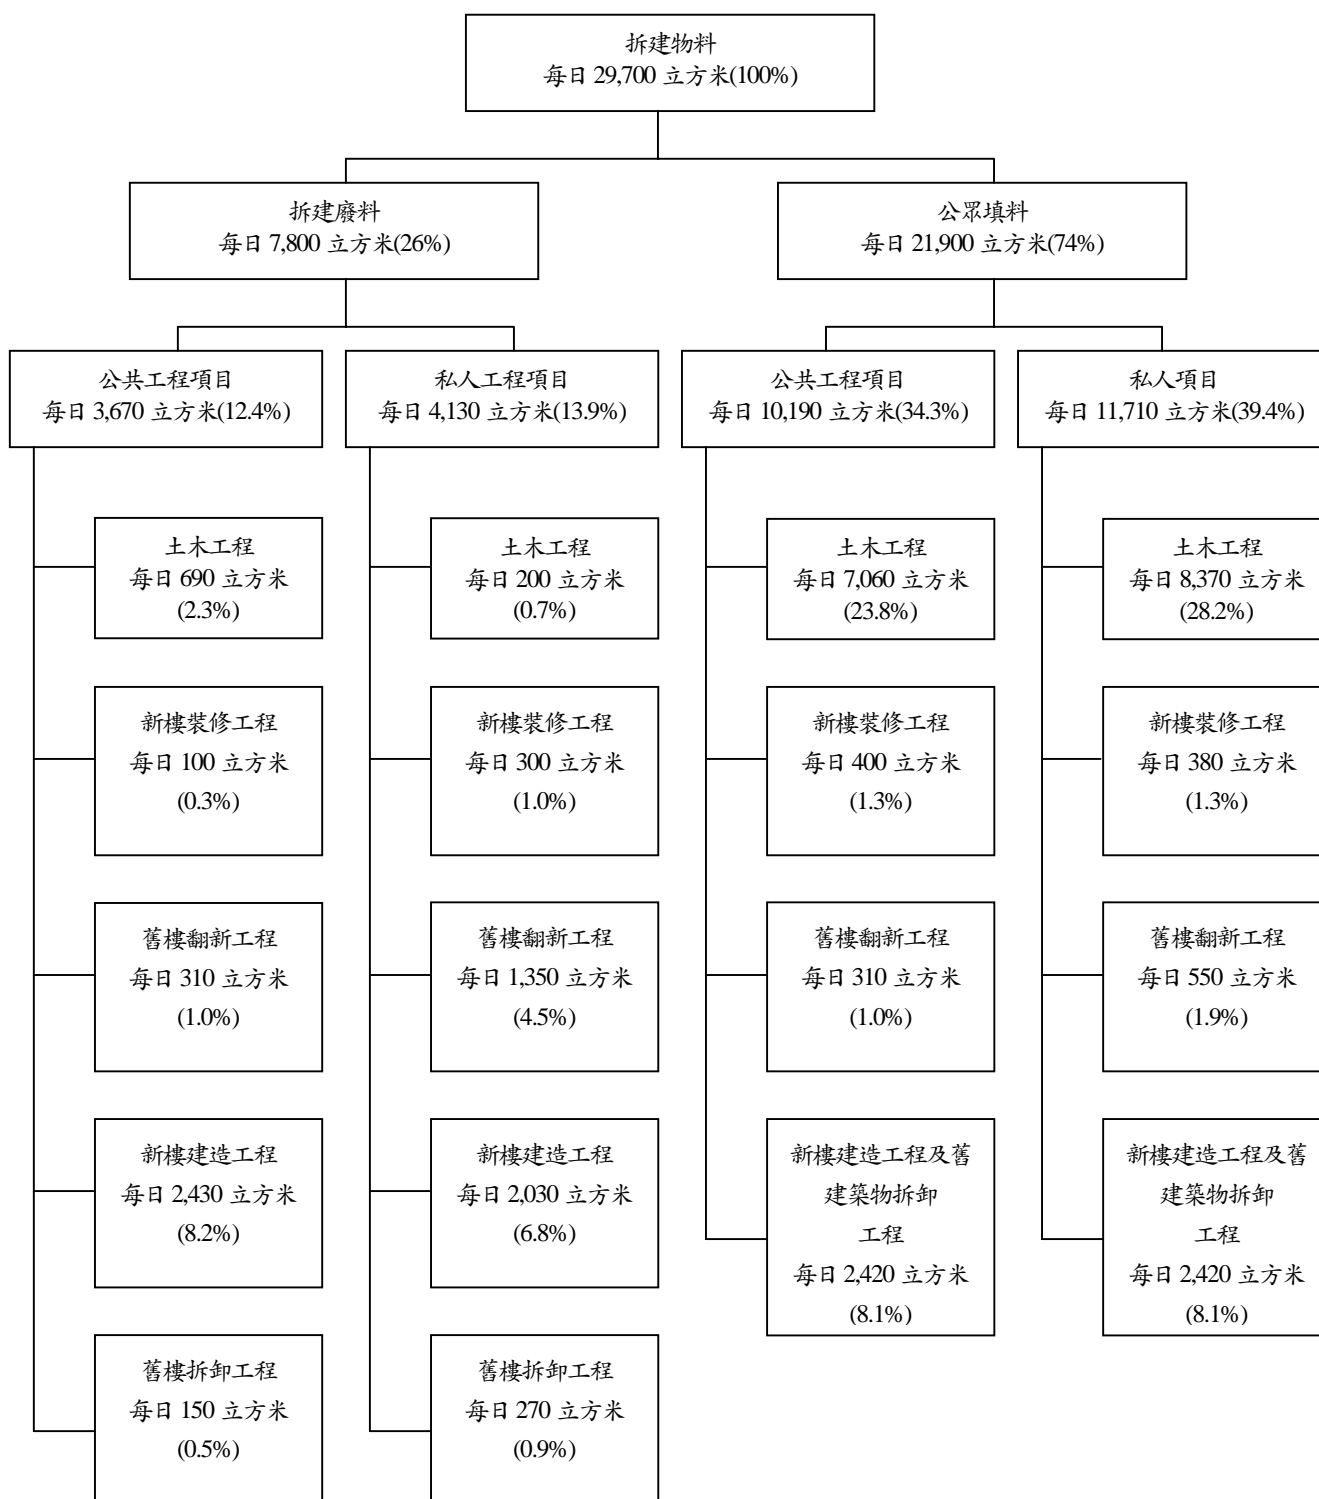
拆建物料
每日 29,700 立方米(100%)

拆建廢料
每日 7,800 立方米(26%)

公眾填料
每日 21,900 立方米(74%)

公共工程項目
每日 3,670 立方米(12.4%)

私人工程項目
每日 4,130 立方米(13.9%)

公共工程項目
每日 10,190 立方米(34.3%)

私人項目
每日 11,710 立方米(39.4%)

土木工程
每日 690 立方米
(2.3%)

新樓裝修工程
每日 100 立方米
(0.3%)

舊樓翻新工程
每日 310 立方米
(1.0%)

新樓建造工程
每日 2,430 立方米
(8.2%)

舊樓拆卸工程
每日 150 立方米
(0.5%)

土木工程
每日 200 立方米
(0.7%)

新樓裝修工程
每日 300 立方米
(1.0%)

舊樓翻新工程
每日 1,350 立方米
(4.5%)

新樓建造工程
每日 2,030 立方米
(6.8%)

舊樓拆卸工程
每日 270 立方米
(0.9%)

土木工程
每日 7,060 立方米
(23.8%)

新樓裝修工程
每日 400 立方米
(1.3%)

舊樓翻新工程
每日 310 立方米
(1.0%)

新樓建造工程及舊建築物拆卸工程
每日 2,420 立方米
(8.1%)

土木工程
每日 8,370 立方米
(28.2%)

新樓裝修工程
每日 380 立方米
(1.3%)

舊樓翻新工程
每日 550 立方米
(1.9%)

新樓建造工程及舊建築物拆卸工程
每日 2,420 立方米
(8.1%)